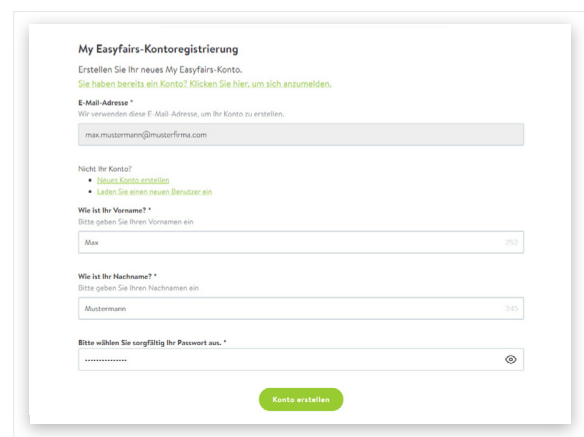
My Easyfairs-Kontoregistrierung

Erstellen Sie Ihr neues My Easyfairs-Konto.

Sie haben bereits ein Konto? Klicken Sie hier, um sich anzumelden.

E-Mail-Adresse *

Wir verwenden diese E-Mail-Adresse, um Ihr Konto zu erstellen.

max.mustermann@musterfirma.com

Nicht Ihr Konto?

- Neues Konto erstellen
- Laden Sie einen neuen Benutzer ein

Wie ist Ihr Vorname? *

Bitte geben Sie Ihren Vornamen ein

Max

252

Wie ist Ihr Nachname? *

Bitte geben Sie Ihren Nachnamen ein

Mustermann

245

Bitte wählen Sie sorgfältig Ihr Passwort aus. *

···············

Konto erstellen